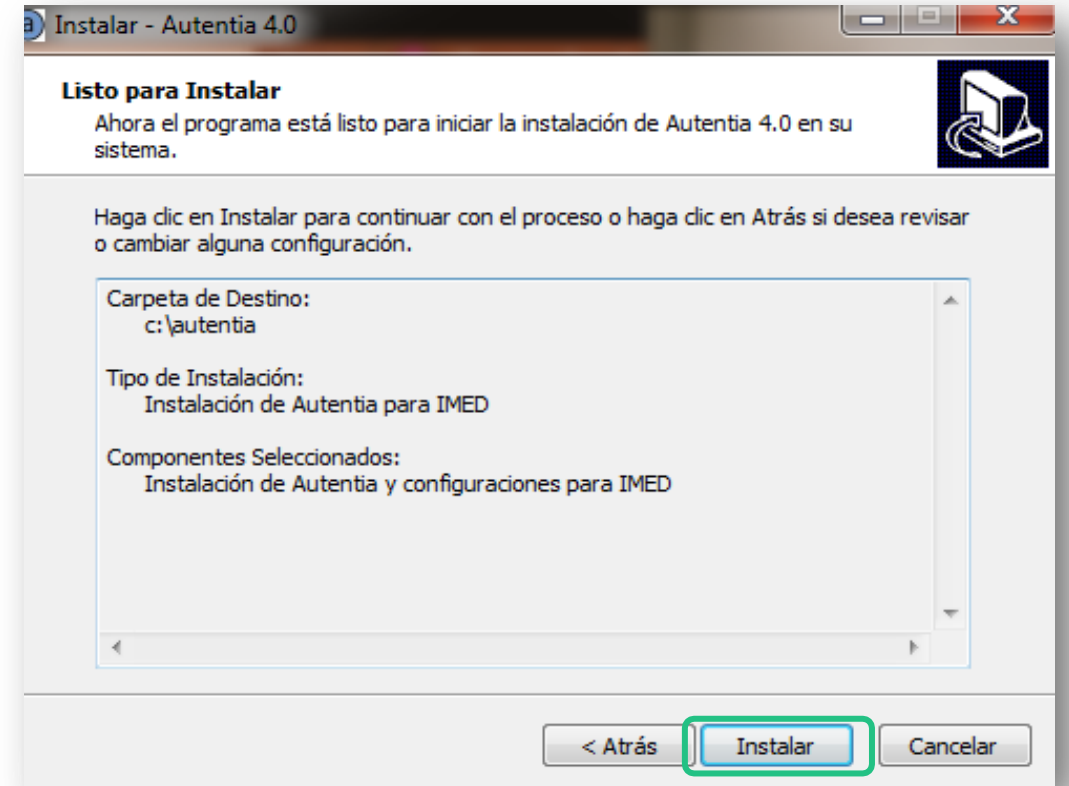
Instalar - Autentia 4.0

Listo para Instalar
Ahora el programa está listo para iniciar la instalación de Autentia 4.0 en su sistema.

Haga clic en Instalar para continuar con el proceso o haga clic en Atrás si desea revisar o cambiar alguna configuración.

Carpeta de Destino:
c:\autentia

Tipo de Instalación:
Instalación de Autentia para IMED

Componentes Seleccionados:
Instalación de Autentia y configuraciones para IMED

< Atrás
Instalar
Cancelar